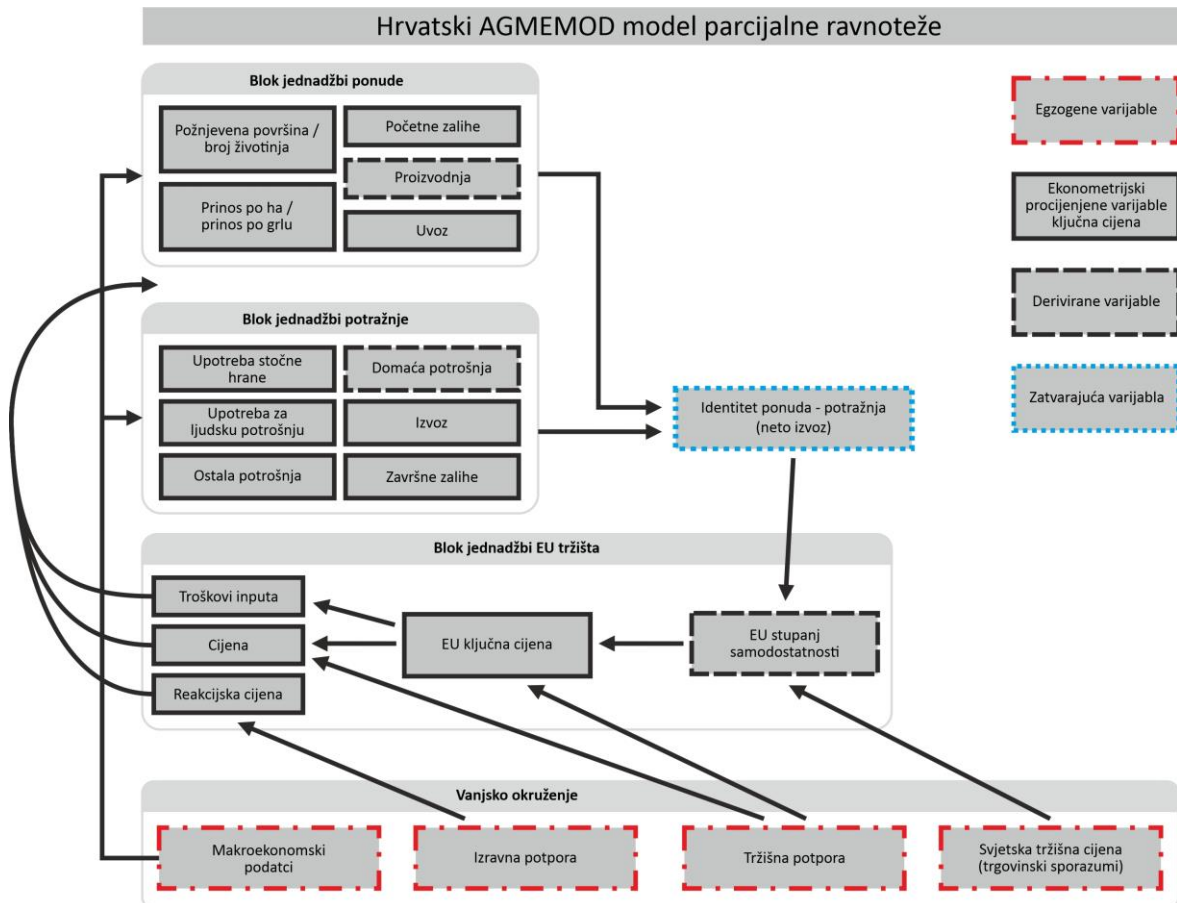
Hrvatski AGMEMOD model parcijalne ravnoteže

Blok jednadžbi ponude

Požnjevena površina / broj životinja

Početne zalihe

Proizvodnja

Prinos po ha / prinos po grlu

Uvoz

Blok jednadžbi potražnje

Upotreba stočne hrane

Domaća potrošnja

Upotreba za ljudsku potrošnju

Izvoz

Ostala potrošnja

Završne zalihe

Identitet ponuda - potražnja (neto izvoz)

Blok jednadžbi EU tržišta

Troškovi inputa

Cijena

Reakcijska cijena

EU ključna cijena

EU stupanj samodostatnosti

Vanjsko okruženje

Makroekonomski podatci

Izravna potpora

Tržišna potpora

Svjetska tržišna cijena (trgovinski sporazumi)

Egzogene varijable

Ekonometrijski procijenjene varijable ključna cijena

Derivirane varijable

Zatvarajuća varijabla